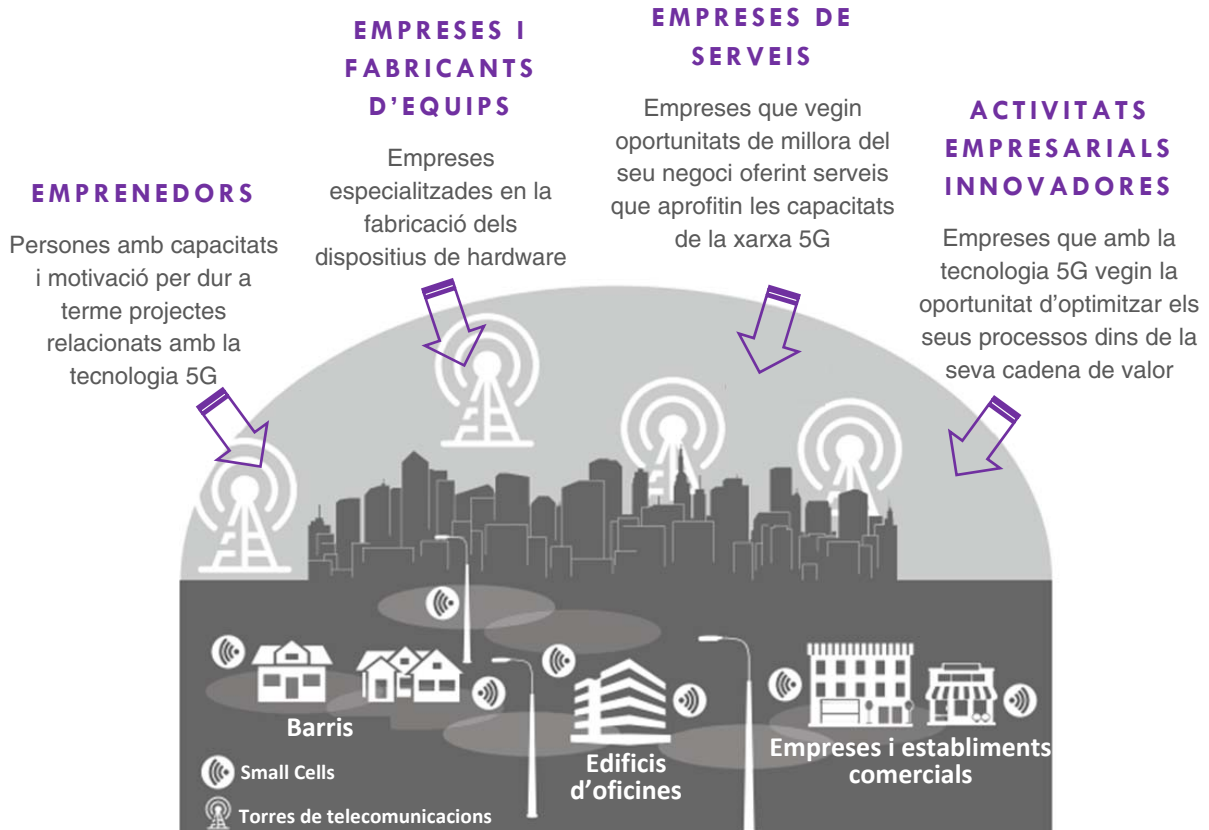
EMPRENEDORS

Persones amb capacitats i motivació per dur a terme projectes relacionats amb la tecnologia 5G

EMPRESES I FABRICANTS D'EQUIPS

Empreses especialitzades en la fabricació dels dispositius de hardware

EMPRESES DE SERVEIS

Empreses que vegin oportunitats de millora del seu negoci oferint serveis que aprofitin les capacitats de la xarxa 5G

ACTIVITATS EMPRESARIALS INNOVADORES

Empreses que amb la tecnologia 5G vegin la oportunitat d'optimitzar els seus processos dins de la seva cadena de valor

Barris

Edificis d'oficines

Empreses i establiments comercials

Small Cells

Torres de telecomunicacions